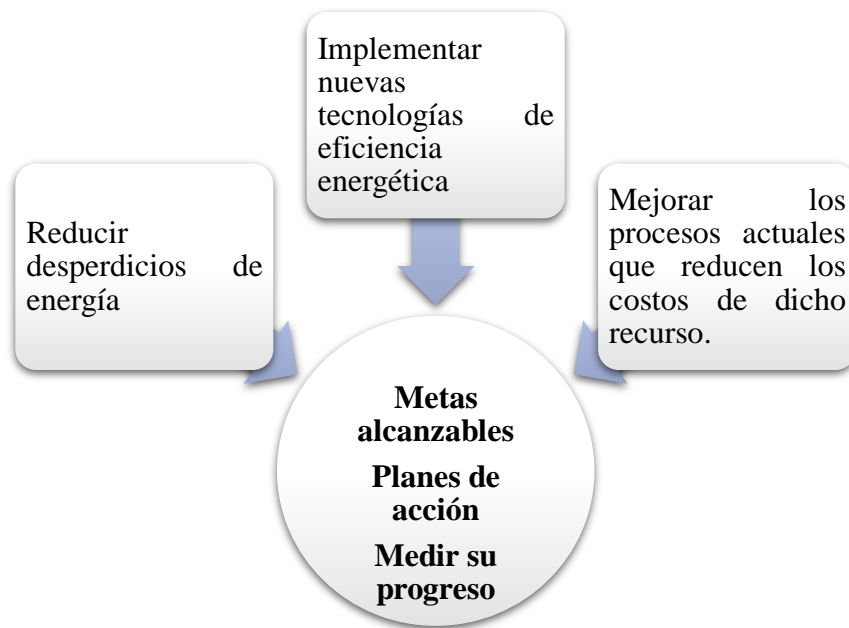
Implementar nuevas tecnologías de eficiencia energética

Reducir desperdicios de energía

Mejorar los procesos actuales que reducen los costos de dicho recurso.

**Metas alcanzables**

**Planes de acción**

**Medir su progreso**